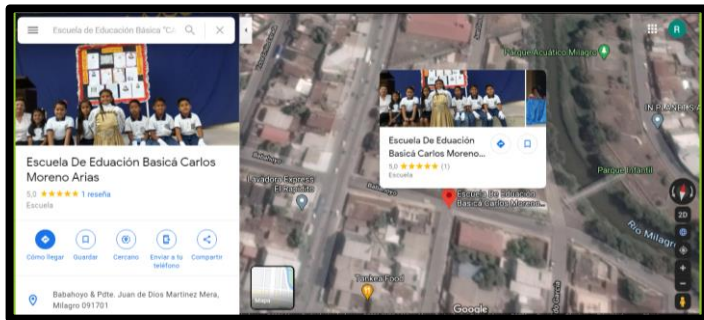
Escuela de Educación Básica "C

Escuela De Eduación Basicá Carlos Moreno Arias

5,0 ★★★★★ 1 reseña

Escuela

Cómo llegar

Guardar

Cercano

Enviar a tu teléfono

Compartir

Babahoyo & Pdte. Juan de Dios Martinez Mera, Milagro 091701

Mapa

Parque Acuático Milagro

IN PLANTAS

Parque Infantil

Rio Milagro

Escuela De Eduación Basicá Carlos Moreno...

5,0 ★★★★★ (1)

Escuela

Escuela De Eduación Basicá Carlos Moreno...

Lavadora Express El Rapidito

Babahoyo

Tonkey Food

Google

2D

R